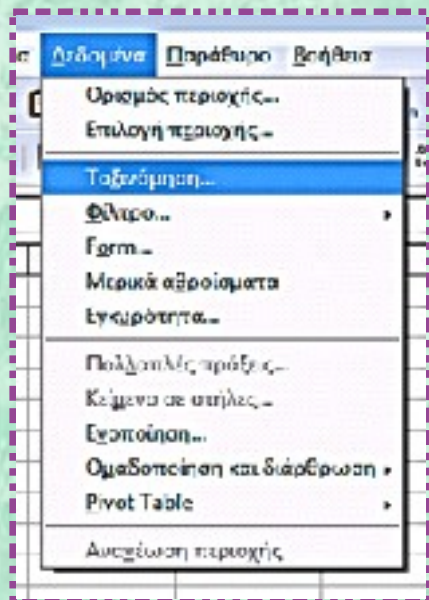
ς Δεδομένα Παράθυρο Βοήθεια

Ορισμός περιοχής...
Επιλογή περιοχής...
Ταξινόμηση...
Φίλτρο...
Form...
Μερικά αθροίσματα
Εγκυρότητα...
Πολλαπλές πράξεις...
Κείμενο σε στήλες...
Ενοποίηση...
Ομαδοποίηση και διάρθρωση
Pivot Table
Ανανέωση περιοχής